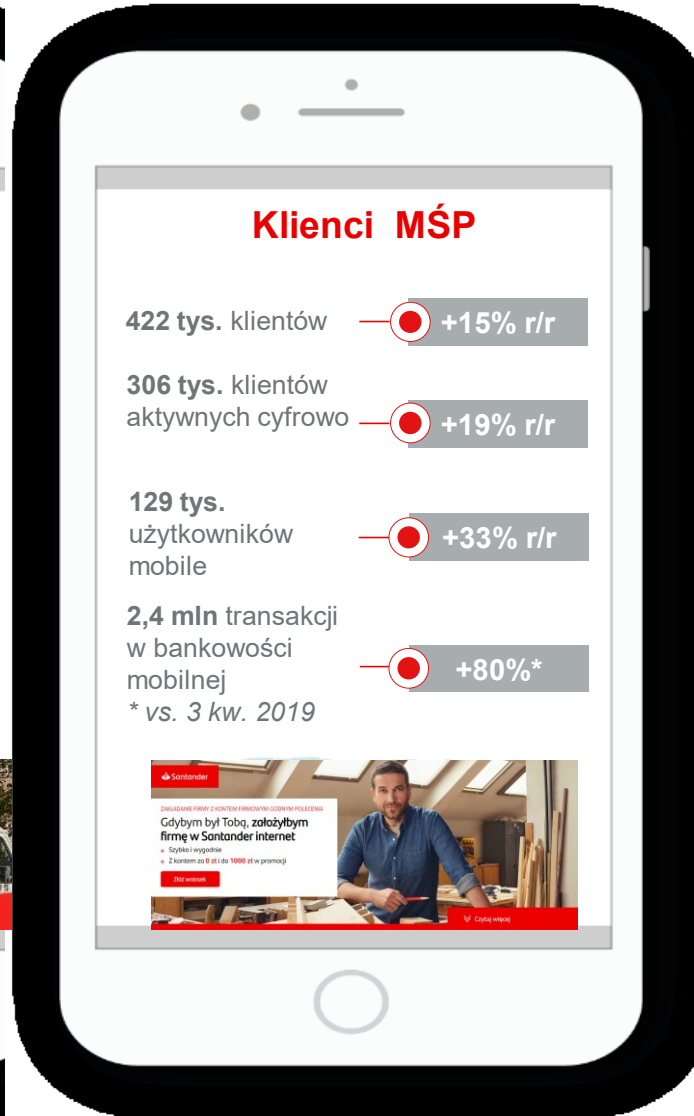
Klienci MŚP

422 tys. klientów
+15% r/r

306 tys. klientów aktywnych cyfrowo
+19% r/r

129 tys. użytkowników mobile
+33% r/r

2,4 mln transakcji w bankowości mobilnej
* vs. 3 kw. 2019
+80%*

Santander

ZAKŁADANIE FIRMY Z KONTEM FIRMOWYM GODNYM POLECENIA

Gdybym był Tobą, założyłbym firmę w Santander internet

Szybko i wygodnie

Z kontem za 0 zł i do 1000 zł w promocji

Złóż wniosek

Czytaj więcej